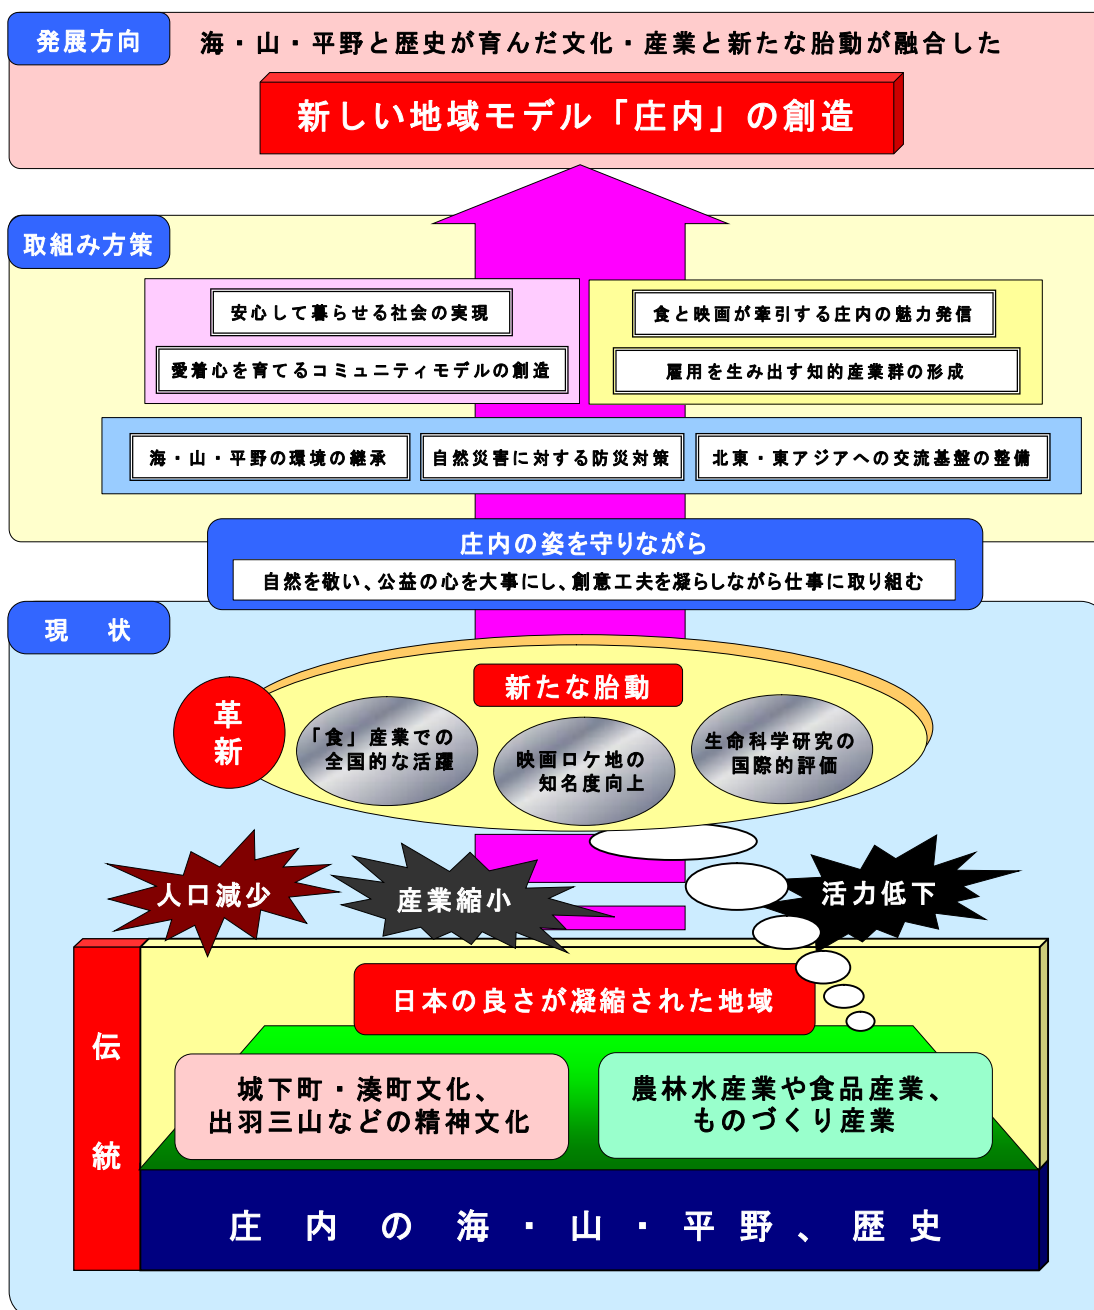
発展方向

海・山・平野と歴史が育んだ文化・産業と新たな胎動が融合した

新しい地域モデル「庄内」の創造

取組み方策

安心して暮らせる社会の実現

愛着心を育てるコミュニティモデルの創造

食と映画が牽引する庄内の魅力発信

雇用を生み出す知的産業群の形成

海・山・平野の環境の継承

自然災害に対する防災対策

北東・東アジアへの交流基盤の整備

庄内の姿を守りながら

自然を敬い、公益の心を大事にし、創意工夫を凝らしながら仕事に取り組む

現　状

革新

新たな胎動

「食」産業での全国的な活躍

映画ロケ地の知名度向上

生命科学研究の国際的評価

人口減少

産業縮小

活力低下

伝統

日本の良さが凝縮された地域

城下町・湊町文化、出羽三山などの精神文化

農林水産業や食品産業、ものづくり産業

庄　内　の　海　・　山　・　平　野　、　歴　史